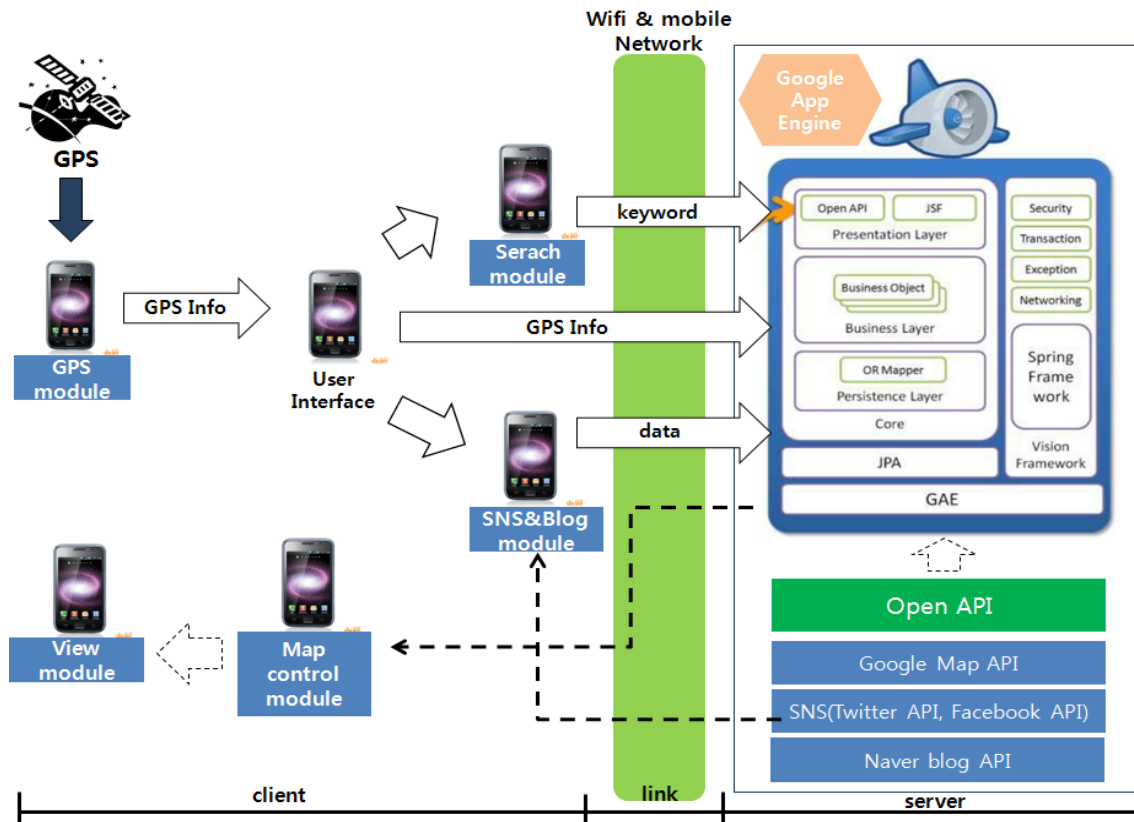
Wifi & mobile Network

GPS

GPS module

GPS Info

User Interface

Serach module

keyword

GPS Info

data

SNS&Blog module

View module

Map control module

Google App Engine

Open API

JSF

Presentation Layer

Business Object

Business Layer

OR Mapper

Persistence Layer

Core

Security

Transaction

Exception

Networking

Spring Frame work

Vision Framework

JPA

GAE

Open API

Google Map API

SNS(Twitter API, Facebook API)

Naver blog API

client

link

server